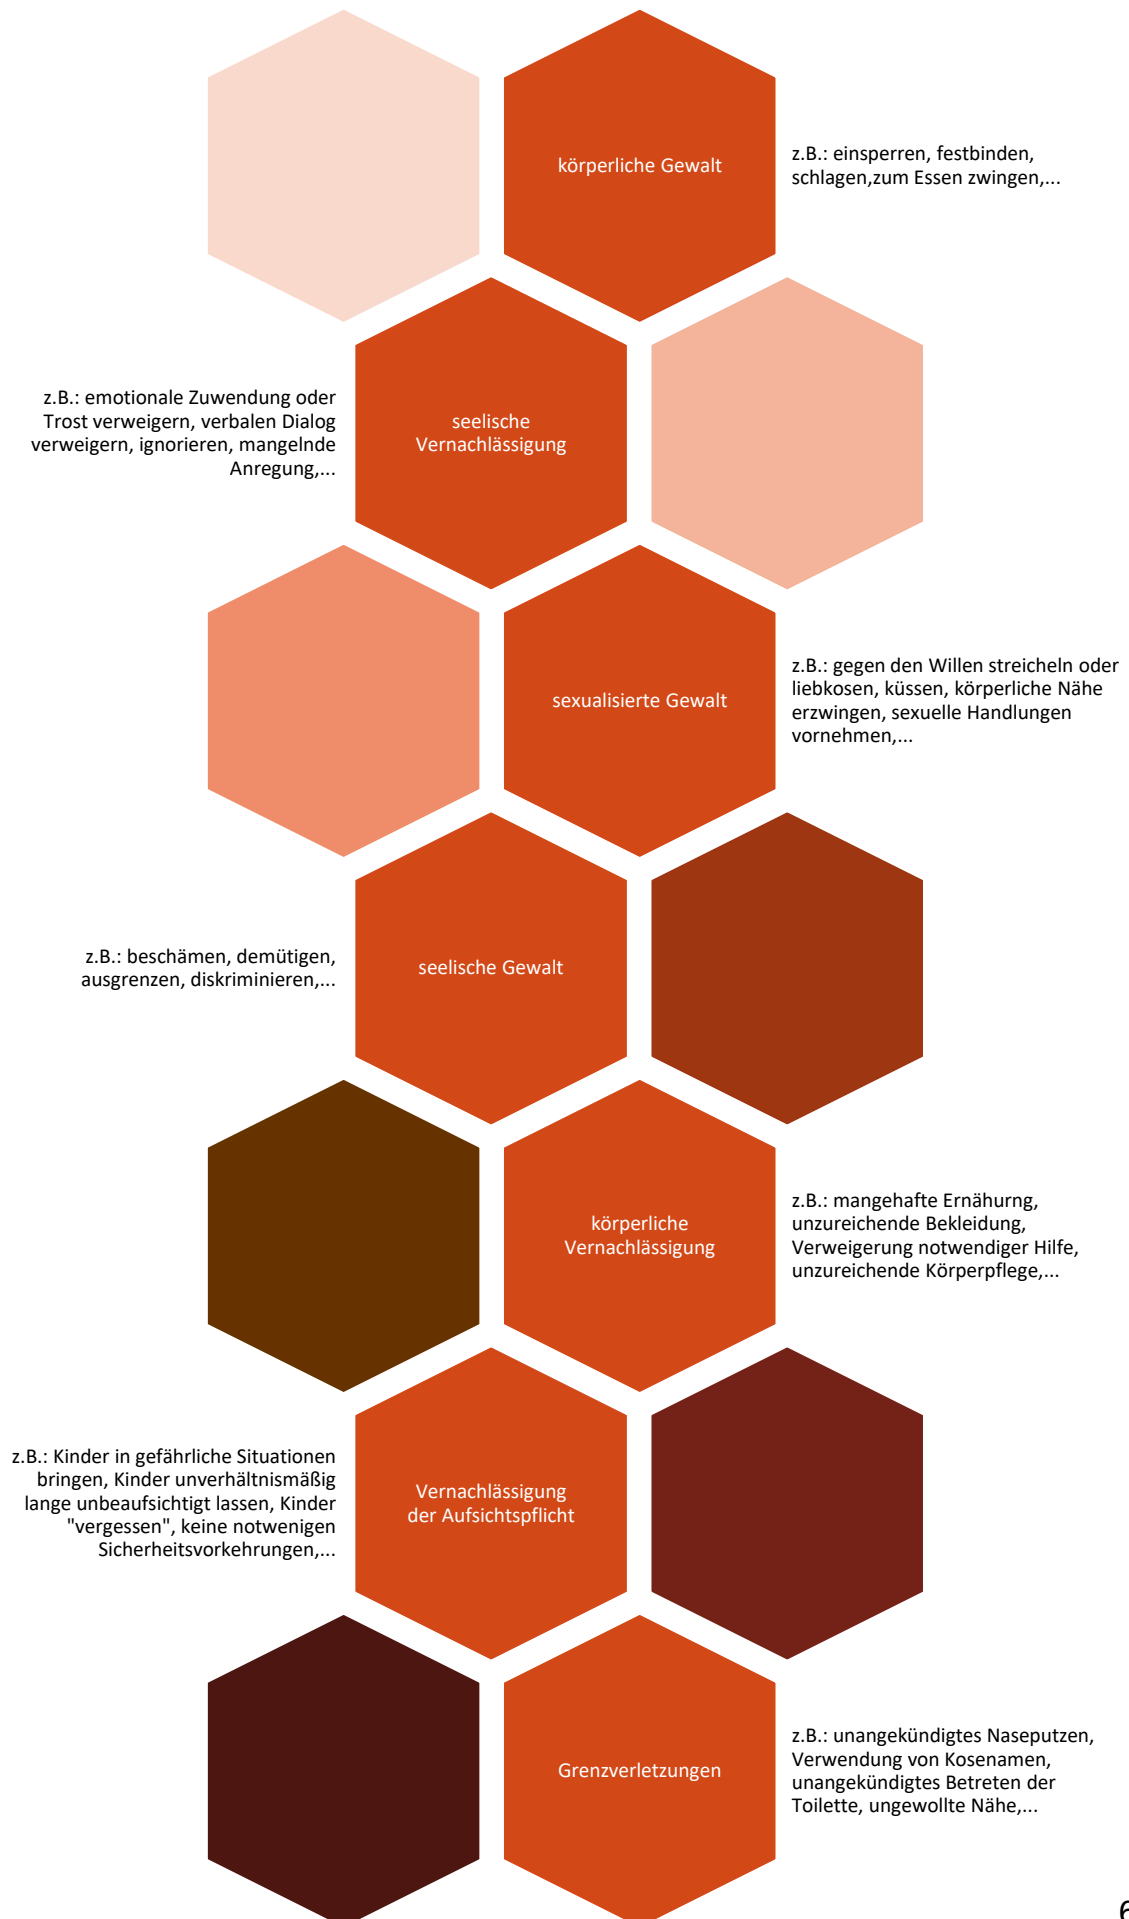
körperliche Gewalt

z.B.: einsperren, festbinden, schlagen,zum Essen zwingen,...

z.B.: emotionale Zuwendung oder Trost verweigern, verbalen Dialog verweigern, ignorieren, mangelnde Anregung,...

seelische Vernachlässigung

sexualisierte Gewalt

z.B.: gegen den Willen streicheln oder liebkosen, küssen, körperliche Nähe erzwingen, sexuelle Handlungen vornehmen,...

z.B.: beschämen, demütigen, ausgrenzen, diskriminieren,...

seelische Gewalt

körperliche Vernachlässigung

z.B.: mangehafte Ernähurng, unzureichende Bekleidung, Verweigerung notwendiger Hilfe, unzureichende Körperpflege,...

z.B.: Kinder in gefährliche Situationen bringen, Kinder unverhältnismäßig lange unbeaufsichtigt lassen, Kinder "vergessen", keine notwenigen Sicherheitsvorkehrungen,...

Vernachlässigung der Aufsichtspflicht

Grenzverletzungen

z.B.: unangekündigtes Naseputzen, Verwendung von Kosenamen, unangekündigtes Betreten der Toilette, ungewollte Nähe,...

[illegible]